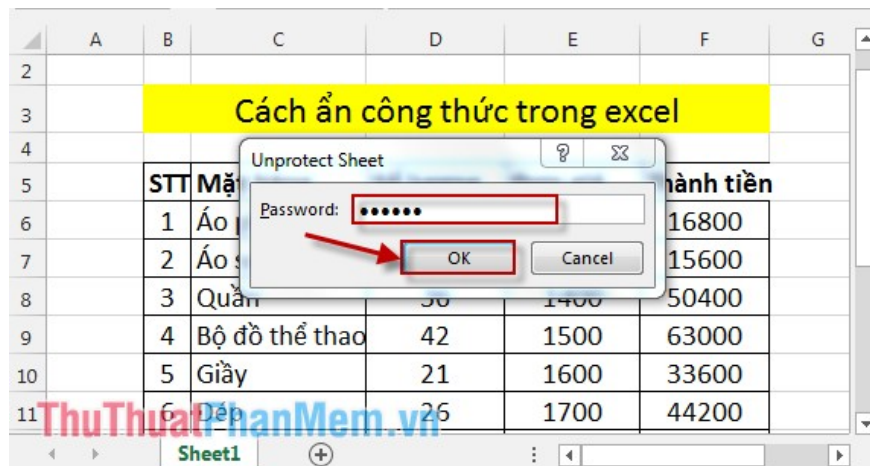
| | A | B | C | D | E | F | G |
|---|---|---|---|---|---|---|---|
| 2 | | | | | | | |
| 3 | | Cách ẩn công thức trong excel | | | | | |
| 4 | | | | | | | |
| 5 | | STT | Mặ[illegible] | | | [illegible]hành tiền | |
| 6 | | 1 | Áo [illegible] | | | 16800 | |
| 7 | | 2 | Áo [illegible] | | | 15600 | |
| 8 | | 3 | Quần | 36 | 1400 | 50400 | |
| 9 | | 4 | Bộ đồ thể thao | 42 | 1500 | 63000 | |
| 10 | | 5 | Giầy | 21 | 1600 | 33600 | |
| 11 | | 6 | Dép | 26 | 1700 | 44200 | |

Unprotect Sheet
?
Password: ••••••
OK
Cancel

Sheet1

ThuThuatPhanMem.vn